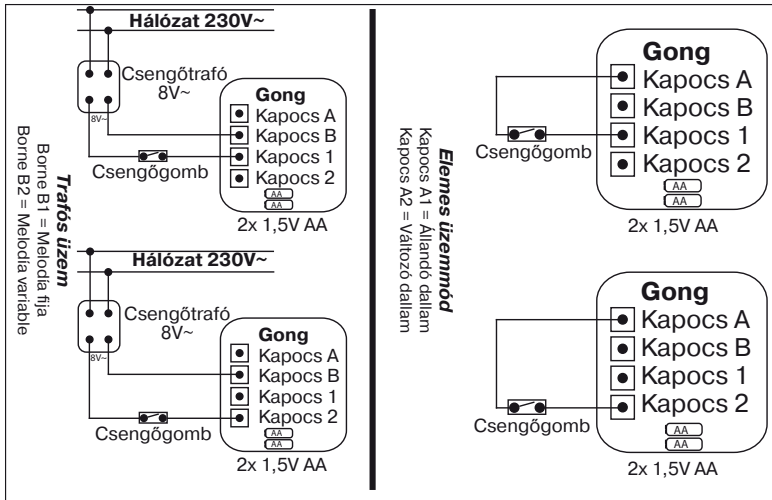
Hálózat 230V~

Csengőtrafó 8V~

8V~

Gong
Kapocs A
Kapocs B
Kapocs 1
Kapocs 2

AA
AA

Csengőgomb

2x 1,5V AA

Hálózat 230V~

Csengőtrafó 8V~

8V~

Gong
Kapocs A
Kapocs B
Kapocs 1
Kapocs 2

AA
AA

Csengőgomb

2x 1,5V AA

Trafós üzem
Borne B1 = Melodia fija
Borne B2 = Melodia variable

Elemes üzemmód
Kapocs A1 = Állandó dallam
Kapocs A2 = Változó dallam

Gong
Kapocs A
Kapocs B
Kapocs 1
Kapocs 2

AA
AA

Csengőgomb

2x 1,5V AA

Gong
Kapocs A
Kapocs B
Kapocs 1
Kapocs 2

AA
AA

Csengőgomb

2x 1,5V AA